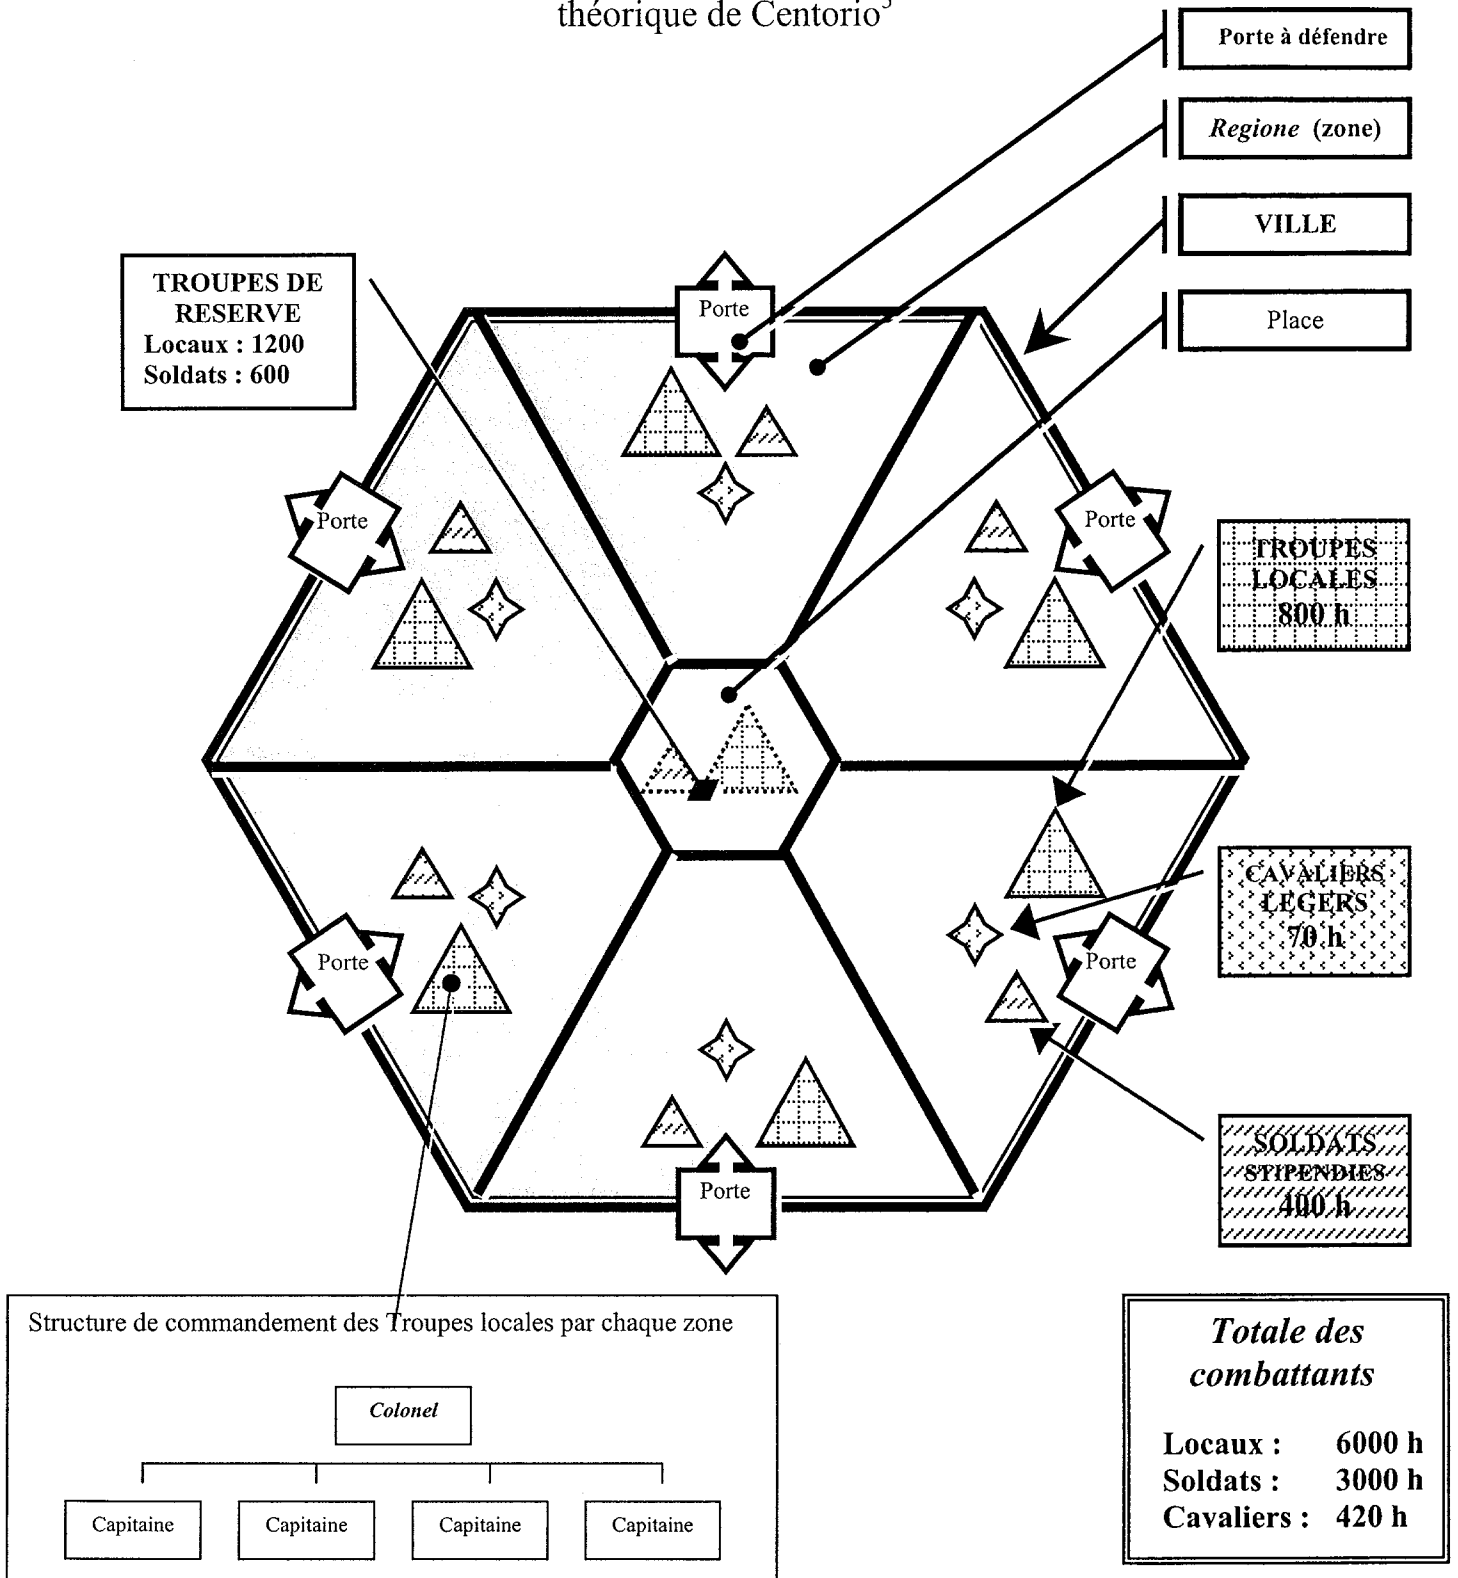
théorique de Centorio$^{5}$

Porte à défendre

*Regione* (zone)

VILLE

Place

TROUPES DE RESERVE
Locaux : 1200
Soldats : 600

Porte

Porte

Porte

Porte

Porte

Porte

TROUPES LOCALES 800 h

CAVALIERS LEGERS 70 h

SOLDATS STIPENDIES 400 h

Structure de commandement des Troupes locales par chaque zone

*Colonel*

Capitaine | Capitaine | Capitaine | Capitaine

*Totale des combattants*

Locaux : 6000 h
Soldats : 3000 h
Cavaliers : 420 h